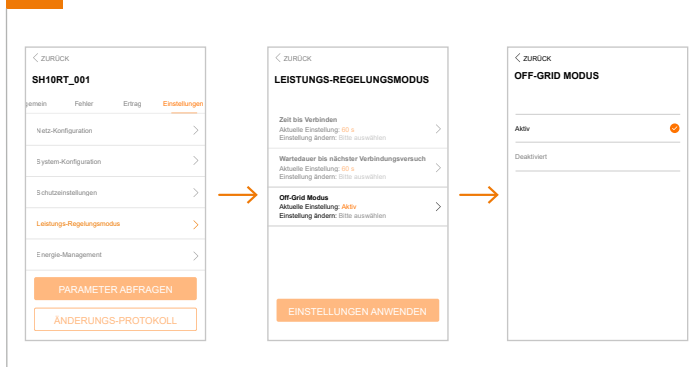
ZURÜCK

SH10RT_001

gemein Fehler Ertrag Einstellungen

Netz-Konfiguration

System-Konfiguration

Schutzeinstellungen

Leistungs-Regelungsmodus

Energie-Management

PARAMETER ABFRAGEN

ÄNDERUNGS-PROTOKOLL

ZURÜCK

LEISTUNGS-REGELUNGSMODUS

Zeit bis Verbinden
Aktuelle Einstellung: 60 s
Einstellung ändern: Bitte auswählen

Wartedauer bis nächster Verbindungsversuch
Aktuelle Einstellung: 60 s
Einstellung ändern: Bitte auswählen

Off-Grid Modus
Aktuelle Einstellung: Aktiv
Einstellung ändern: Bitte auswählen

EINSTELLUNGEN ANWENDEN

ZURÜCK

OFF-GRID MODUS

Aktiv

Deaktiviert